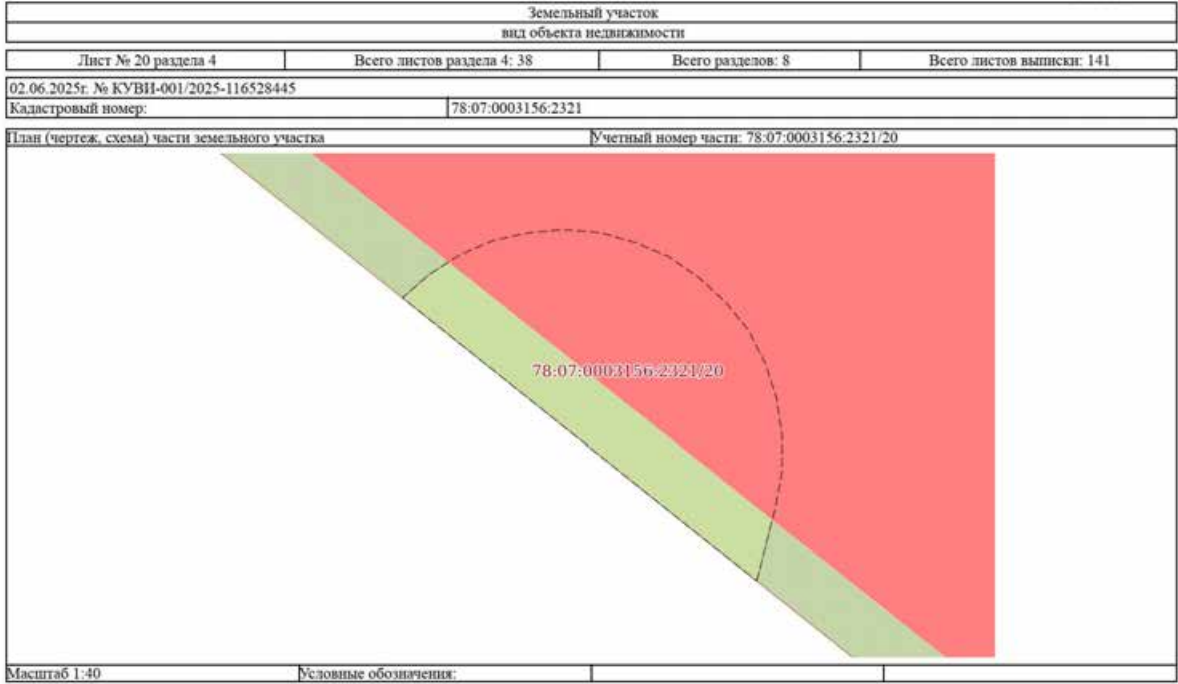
Земельный участок
вид объекта недвижимости

| Лист № 20 раздела 4 | Всего листов раздела 4: 38 | Всего разделов: 8 | Всего листов выписки: 141 |
|---|---|---|---|

02.06.2025г. № КУВИ-001/2025-116528445

| Кадастровый номер: | 78:07:0003156:2321 |
|---|---|

План (чертеж, схема) части земельного участка
Учетный номер части: 78:07:0003156:2321/20

78:07:0003156:2321/20

| Масштаб 1:40 | Условные обозначения: | | |
|---|---|---|---|